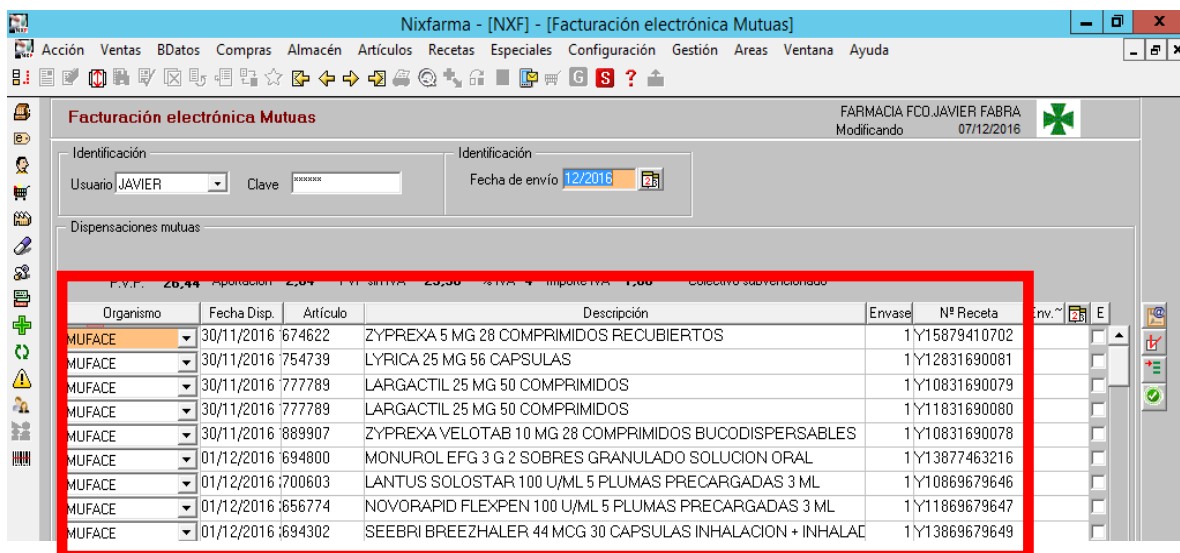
Nixfarma - [NXF] - [Facturación electrónica Mutuas]

Acción Ventas BDatos Compras Almacén Artículos Recetas Especiales Configuración Gestión Areas Ventana Ayuda

G S ?

Facturación electrónica Mutuas

FARMACIA FCO.JAVIER FABRA
Modificando 07/12/2016

Identificación
Usuario JAVIER Clave ******

Identificación
Fecha de envío 12/2016

Dispensaciones mutuas

P.V.P. 26,44 Aportación 2,64 PVP sin IVA 25,38 % IVA 4 Importe IVA 1,06 Colectivo subvencionado

| Organismo | Fecha Disp. | Artículo | Descripción | Envase | Nº Receta | Env.~ | E |
|---|---|---|---|---|---|---|---|
| MUFACE | 30/11/2016 | 674622 | ZYPREXA 5 MG 28 COMPRIMIDOS RECUBIERTOS | 1 | Y15879410702 | | |
| MUFACE | 30/11/2016 | 754739 | LYRICA 25 MG 56 CAPSULAS | 1 | Y12831690081 | | |
| MUFACE | 30/11/2016 | 777789 | LARGACTIL 25 MG 50 COMPRIMIDOS | 1 | Y10831690079 | | |
| MUFACE | 30/11/2016 | 777789 | LARGACTIL 25 MG 50 COMPRIMIDOS | 1 | Y11831690080 | | |
| MUFACE | 30/11/2016 | 889907 | ZYPREXA VELOTAB 10 MG 28 COMPRIMIDOS BUCODISPERSABLES | 1 | Y10831690078 | | |
| MUFACE | 01/12/2016 | 694800 | MONUROL EFG 3 G 2 SOBRES GRANULADO SOLUCION ORAL | 1 | Y13877463216 | | |
| MUFACE | 01/12/2016 | 700603 | LANTUS SOLOSTAR 100 U/ML 5 PLUMAS PRECARGADAS 3 ML | 1 | Y10869679646 | | |
| MUFACE | 01/12/2016 | 656774 | NOVORAPID FLEXPEN 100 U/ML 5 PLUMAS PRECARGADAS 3 ML | 1 | Y11869679647 | | |
| MUFACE | 01/12/2016 | 694302 | SEEBRI BREEZHALER 44 MCG 30 CAPSULAS INHALACION + INHALAD | 1 | Y13869679649 | | |